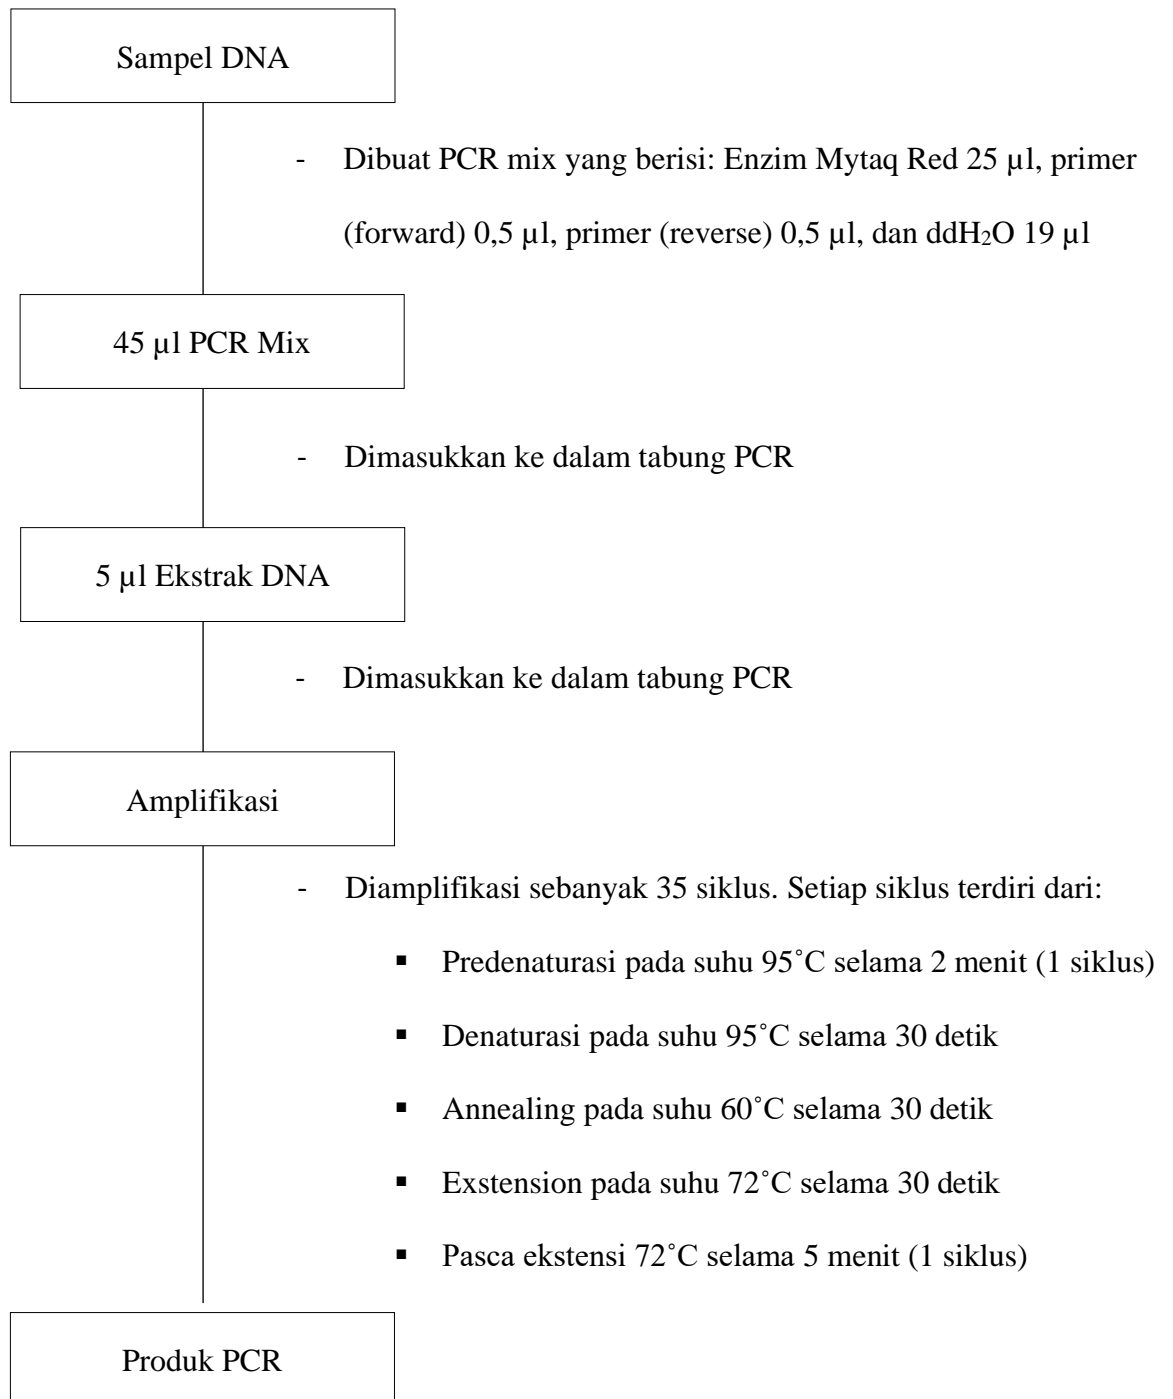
Sampel DNA

- Dibuat PCR mix yang berisi: Enzim Mytaq Red 25 µl, primer (forward) 0,5 µl, primer (reverse) 0,5 µl, dan ddH$_2$O 19 µl

45 µl PCR Mix

- Dimasukkan ke dalam tabung PCR

5 µl Ekstrak DNA

- Dimasukkan ke dalam tabung PCR

Amplifikasi

- Diamplifikasi sebanyak 35 siklus. Setiap siklus terdiri dari:
 ▪ Predenaturasi pada suhu 95˚C selama 2 menit (1 siklus)
 ▪ Denaturasi pada suhu 95˚C selama 30 detik
 ▪ Annealing pada suhu 60˚C selama 30 detik
 ▪ Exstension pada suhu 72˚C selama 30 detik
 ▪ Pasca ekstensi 72˚C selama 5 menit (1 siklus)

Produk PCR